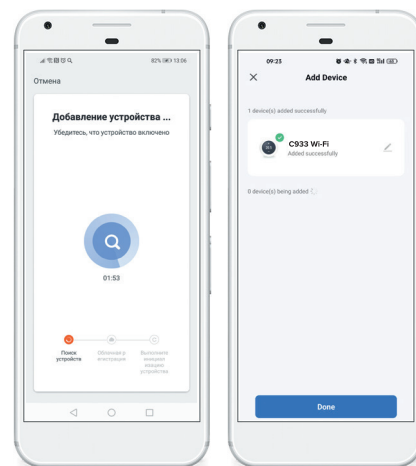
82% 13:06

Отмена

Добавление устройства ...

Убедитесь, что устройство включено

01:53

Поиск устройств

Обмена и регистрация

Выполните инициализацию устройства

09:25

Add Device

1 device(s) added successfully

C933 Wi-Fi

Added successfully

0 device(s) being added

Done